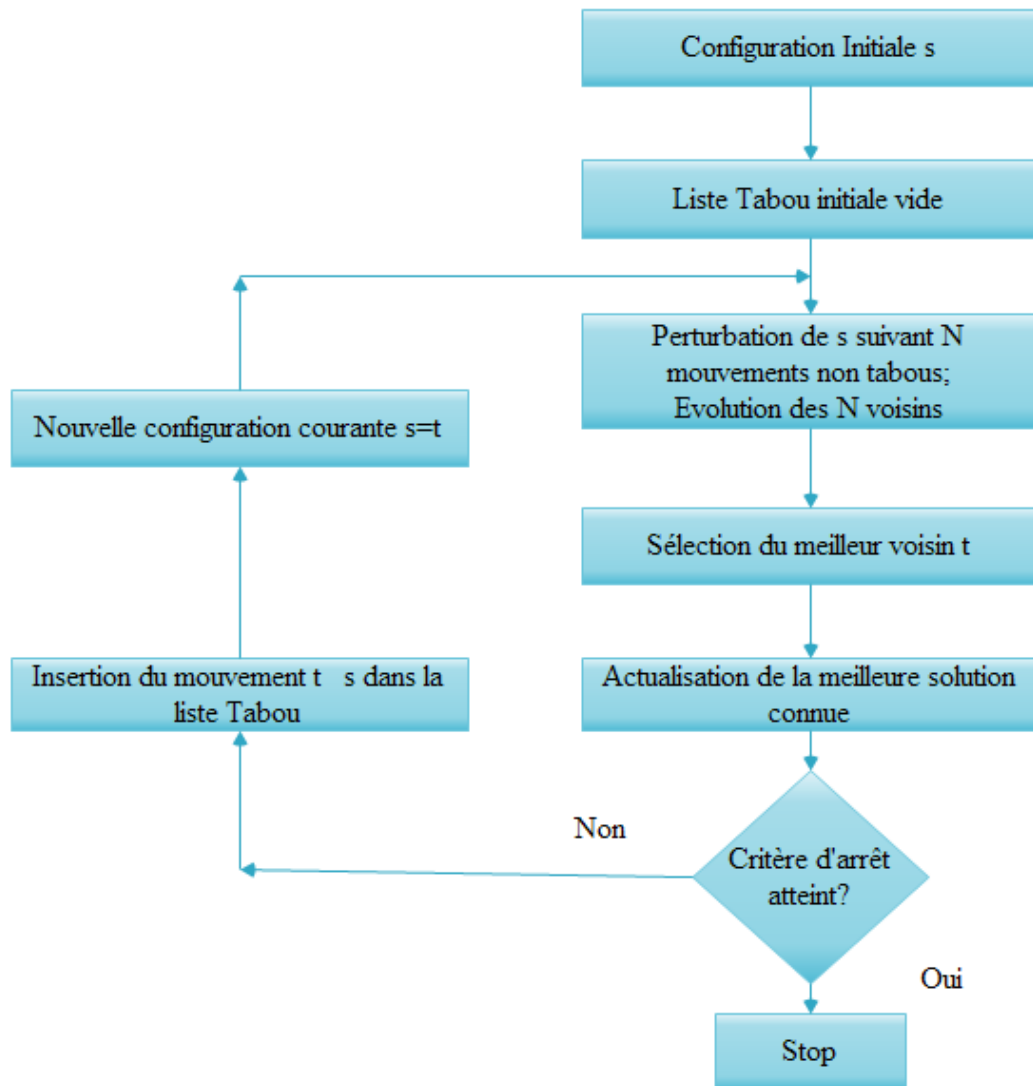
Configuration Initiale s

Liste Tabou initiale vide

Perturbation de s suivant N mouvements non tabous; Evolution des N voisins

Sélection du meilleur voisin t

Actualisation de la meilleure solution connue

Critère d'arrêt atteint?

Oui

Stop

Non

Insertion du mouvement t s dans la liste Tabou

Nouvelle configuration courante s=t